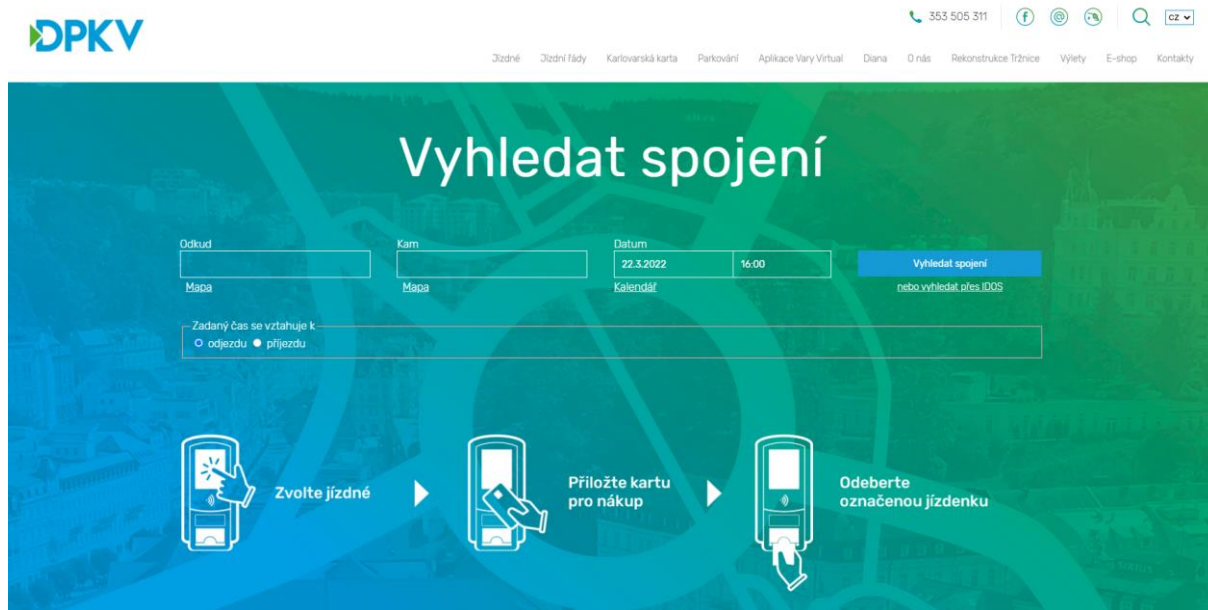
DPKV

353 505 311

CZ

Jízdné Jízdní řády Karlovarská karta Parkování Aplikace Vary Virtual Diana O nás Rekonstrukce Tržnice Výlety E-shop Kontakty

Vyhledat spojení

Odkud
Mapa

Kam
Mapa

Datum
22.3.2022 16:00
Kalendář

Vyhledat spojení
nebo vyhledat přes IDOS

Zadaný čas se vztahuje k
odjezdu příjezdu

Zvolte jízdné

Přiložte kartu pro nákup

Odeberte označenou jízdenku